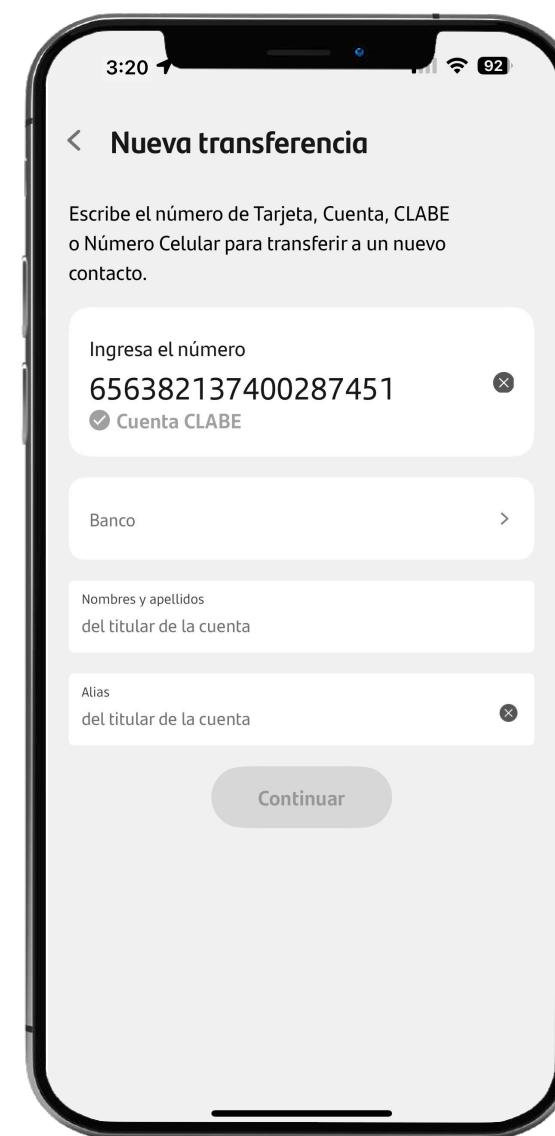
3:20

92

< Nueva transferencia

Escribe el número de Tarjeta, Cuenta, CLABE o Número Celular para transferir a un nuevo contacto.

Ingresa el número

656382137400287451

Cuenta CLABE

Banco

Nombres y apellidos

del titular de la cuenta

Alias

del titular de la cuenta

Continuar